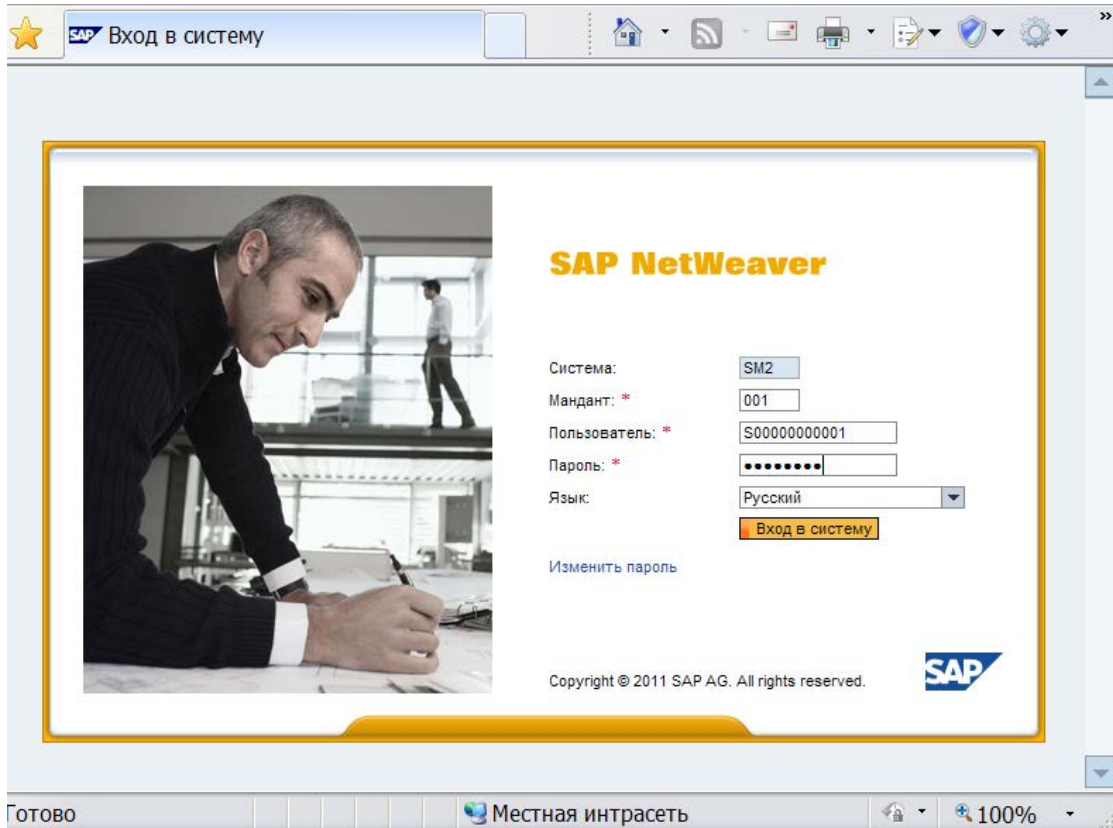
SAP Вход в систему

SAP NetWeaver

Система: SM2
Мандант: * 001
Пользователь: * S00000000001
Пароль: * ••••••••
Язык: Русский

Вход в систему

Изменить пароль

Copyright © 2011 SAP AG. All rights reserved.

SAP

Готово

Местная интрасеть

100%